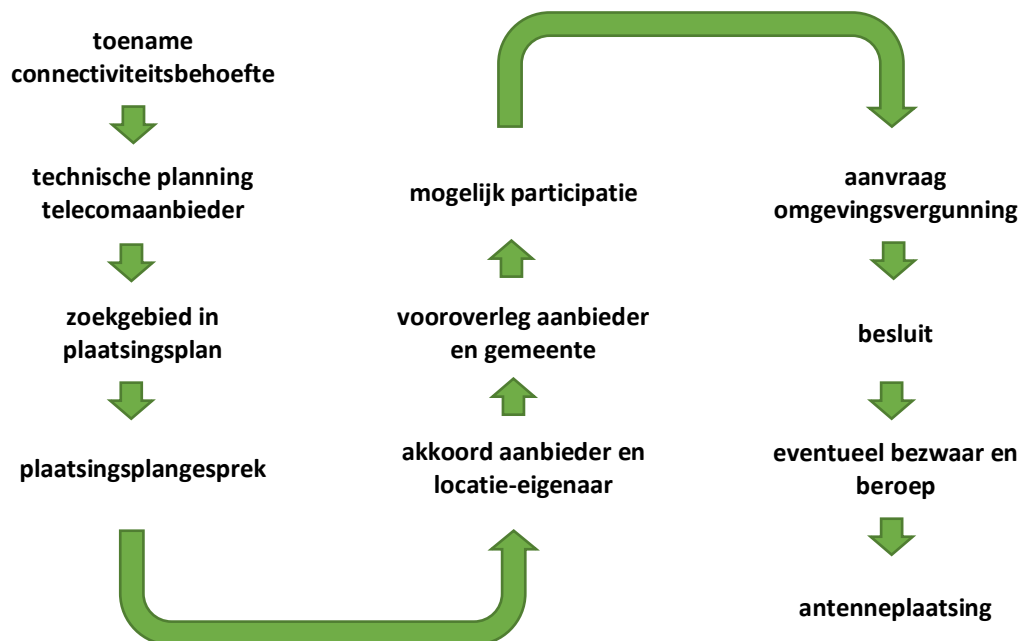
toename connectiviteitsbehoefte

technische planning telecomaanbieder

zoekgebied in plaatsingsplan

plaatsingsplangesprek

akkoord aanbieder en locatie-eigenaar

vooroverleg aanbieder en gemeente

mogelijk participatie

aanvraag omgevingsvergunning

besluit

eventueel bezwaar en beroep

antenneplaatsing